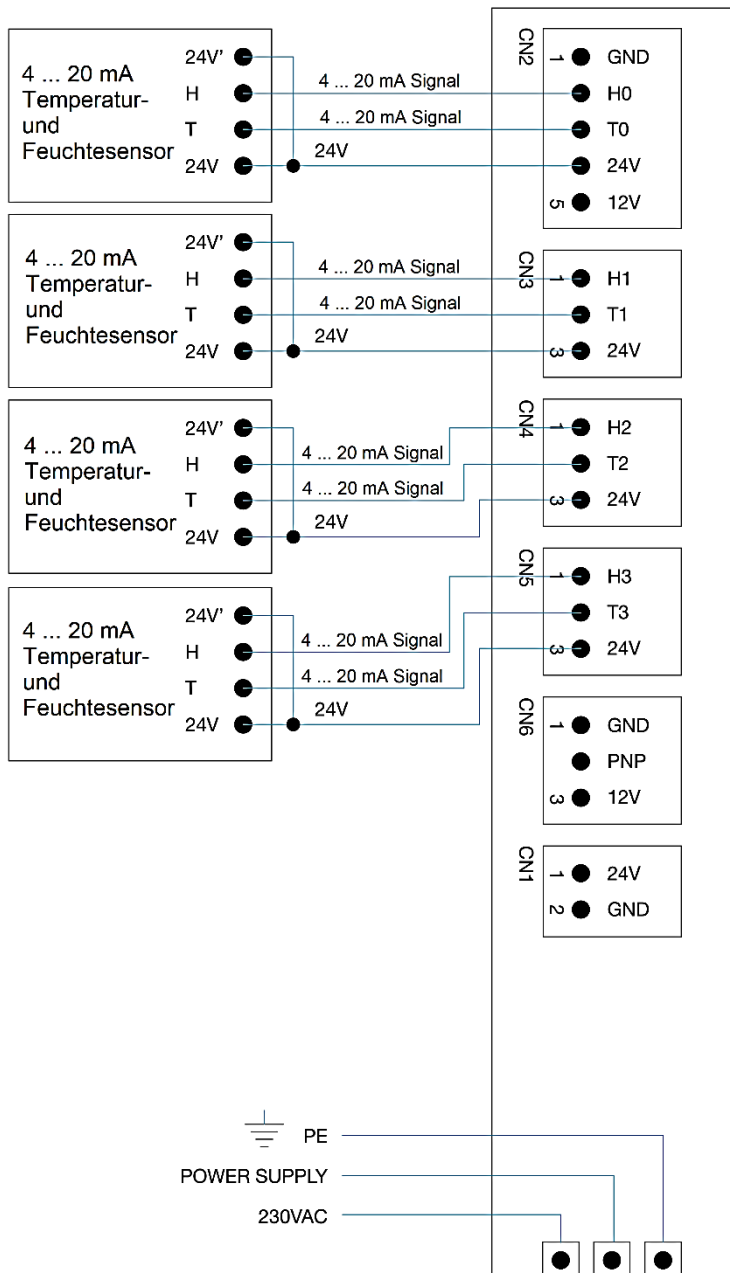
4 ... 20 mA Temperatur- und Feuchtesensor
24V'
H
T
24V
4 ... 20 mA Signal
4 ... 20 mA Signal
24V

CN2
1 GND
H0
T0
24V
5 12V

4 ... 20 mA Temperatur- und Feuchtesensor
24V'
H
T
24V
4 ... 20 mA Signal
4 ... 20 mA Signal
24V

CN3
1 H1
T1
3 24V

4 ... 20 mA Temperatur- und Feuchtesensor
24V'
H
T
24V
4 ... 20 mA Signal
4 ... 20 mA Signal
24V

CN4
1 H2
T2
3 24V

4 ... 20 mA Temperatur- und Feuchtesensor
24V'
H
T
24V
4 ... 20 mA Signal
4 ... 20 mA Signal
24V

CN5
1 H3
T3
3 24V

CN6
1 GND
PNP
3 12V

CN1
1 24V
2 GND

PE
POWER SUPPLY
230VAC